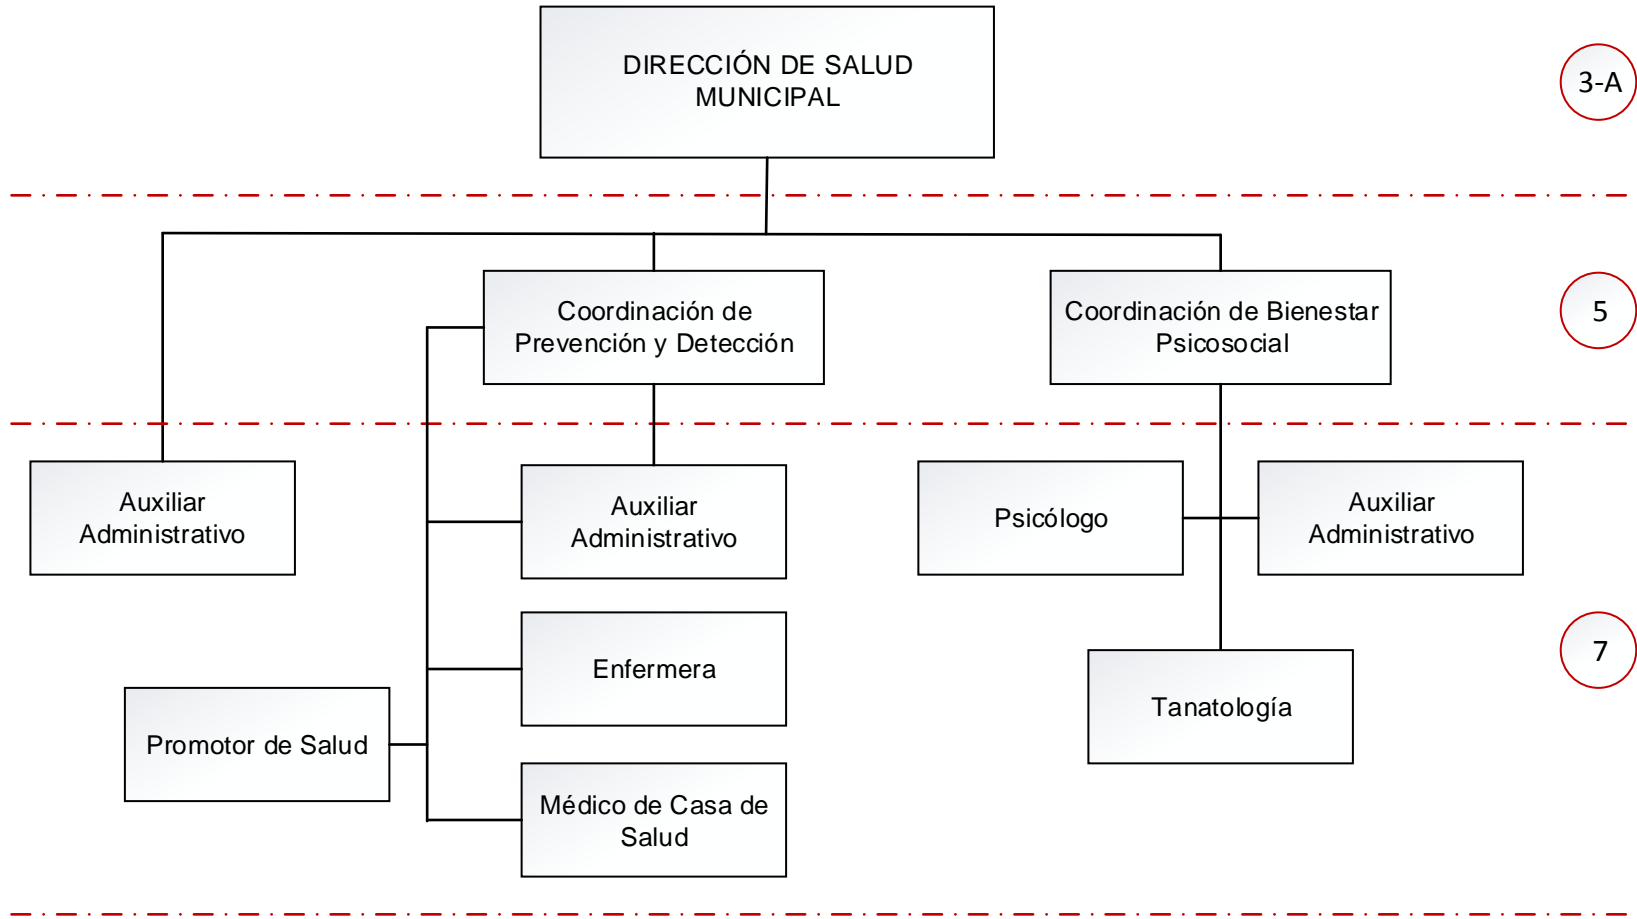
DIRECCIÓN DE SALUD MUNICIPAL

3-A

Coordinación de Prevención y Detección

Coordinación de Bienestar Psicosocial

5

Auxiliar Administrativo

Auxiliar Administrativo

Psicólogo

Auxiliar Administrativo

Enfermera

7

Tanatología

Promotor de Salud

Médico de Casa de Salud